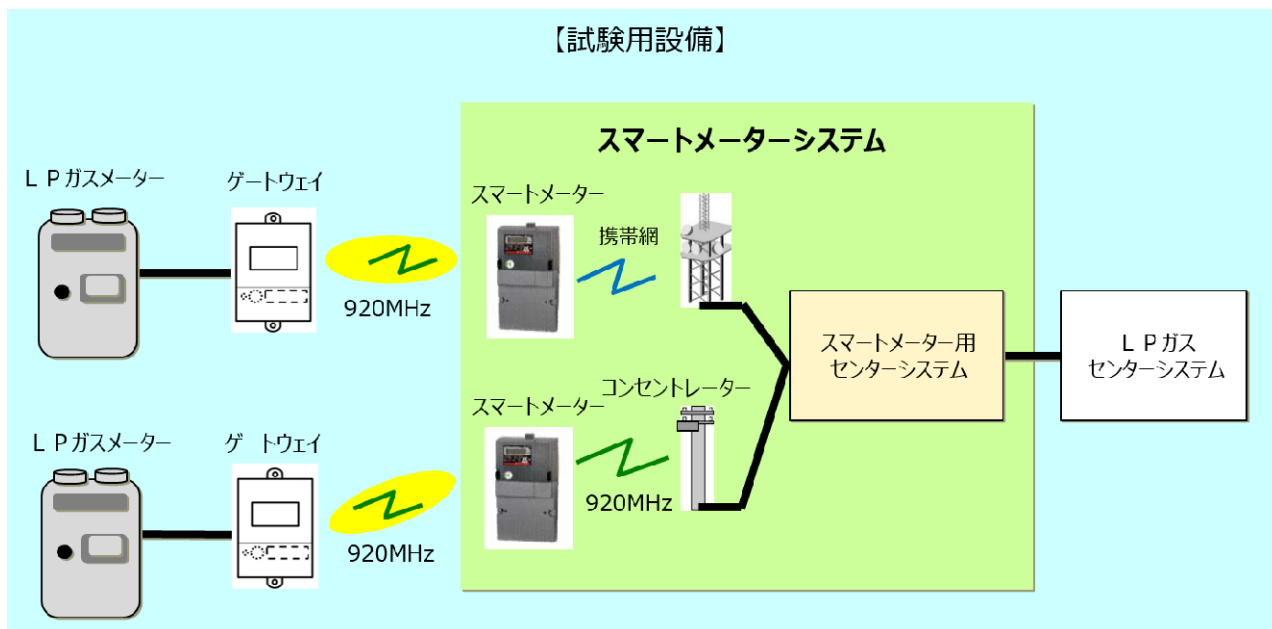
【試験用設備】

スマートメーターシステム

ＬＰガスメーター

ゲートウェイ

920MHz

スマートメーター

携帯網

スマートメーター用
センターシステム

ＬＰガス
センターシステム

コンセントレーター

スマートメーター

ＬＰガスメーター

ゲ　トウェイ

920MHz

920MHz